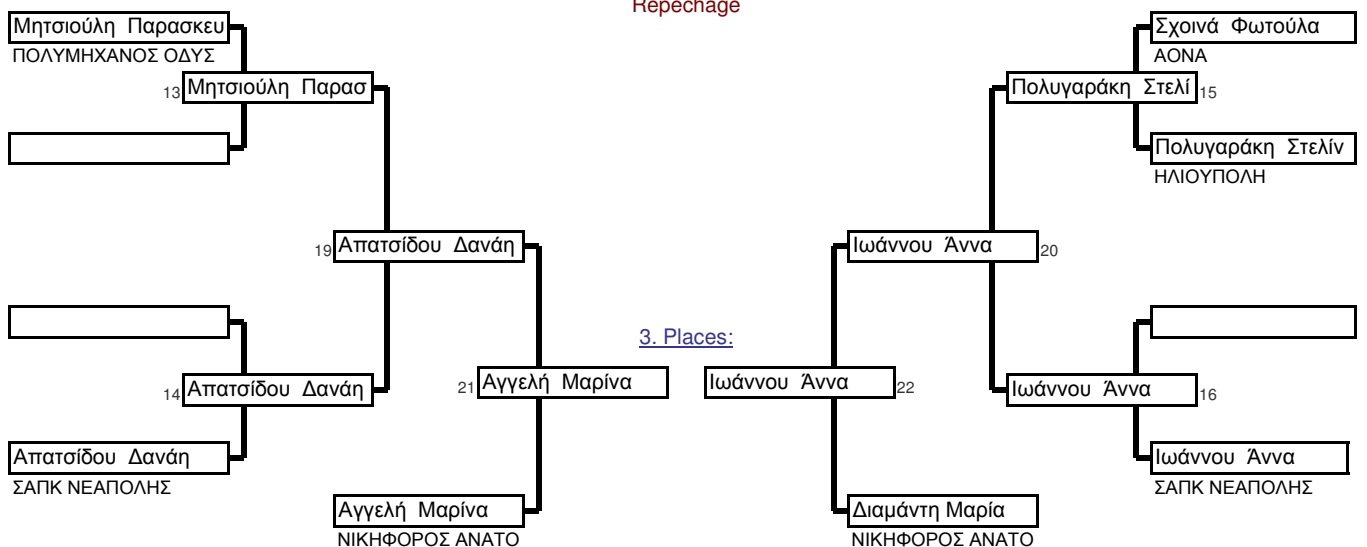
Repechage

Μητσιούλη Παρασκευ
ΠΟΛΥΜΗΧΑΝΟΣ ΟΔΥΣ

13 Μητσιούλη Παρασ

19 Απατσίδου Δανάη

14 Απατσίδου Δανάη

Απατσίδου Δανάη
ΣΑΠΚ ΝΕΑΠΟΛΗΣ

21 Αγγελή Μαρίνα

Αγγελή Μαρίνα
ΝΙΚΗΦΟΡΟΣ ΑΝΑΤΟ

3. Places:

Ιωάννου Άννα 22

Διαμάντη Μαρία
ΝΙΚΗΦΟΡΟΣ ΑΝΑΤΟ

Σχοινά Φωτούλα
ΑΟΝΑ

Πολυγαράκη Στελί 15

Πολυγαράκη Στελίν
ΗΛΙΟΥΠΟΛΗ

Ιωάννου Άννα 20

Ιωάννου Άννα 16

Ιωάννου Άννα
ΣΑΠΚ ΝΕΑΠΟΛΗΣ